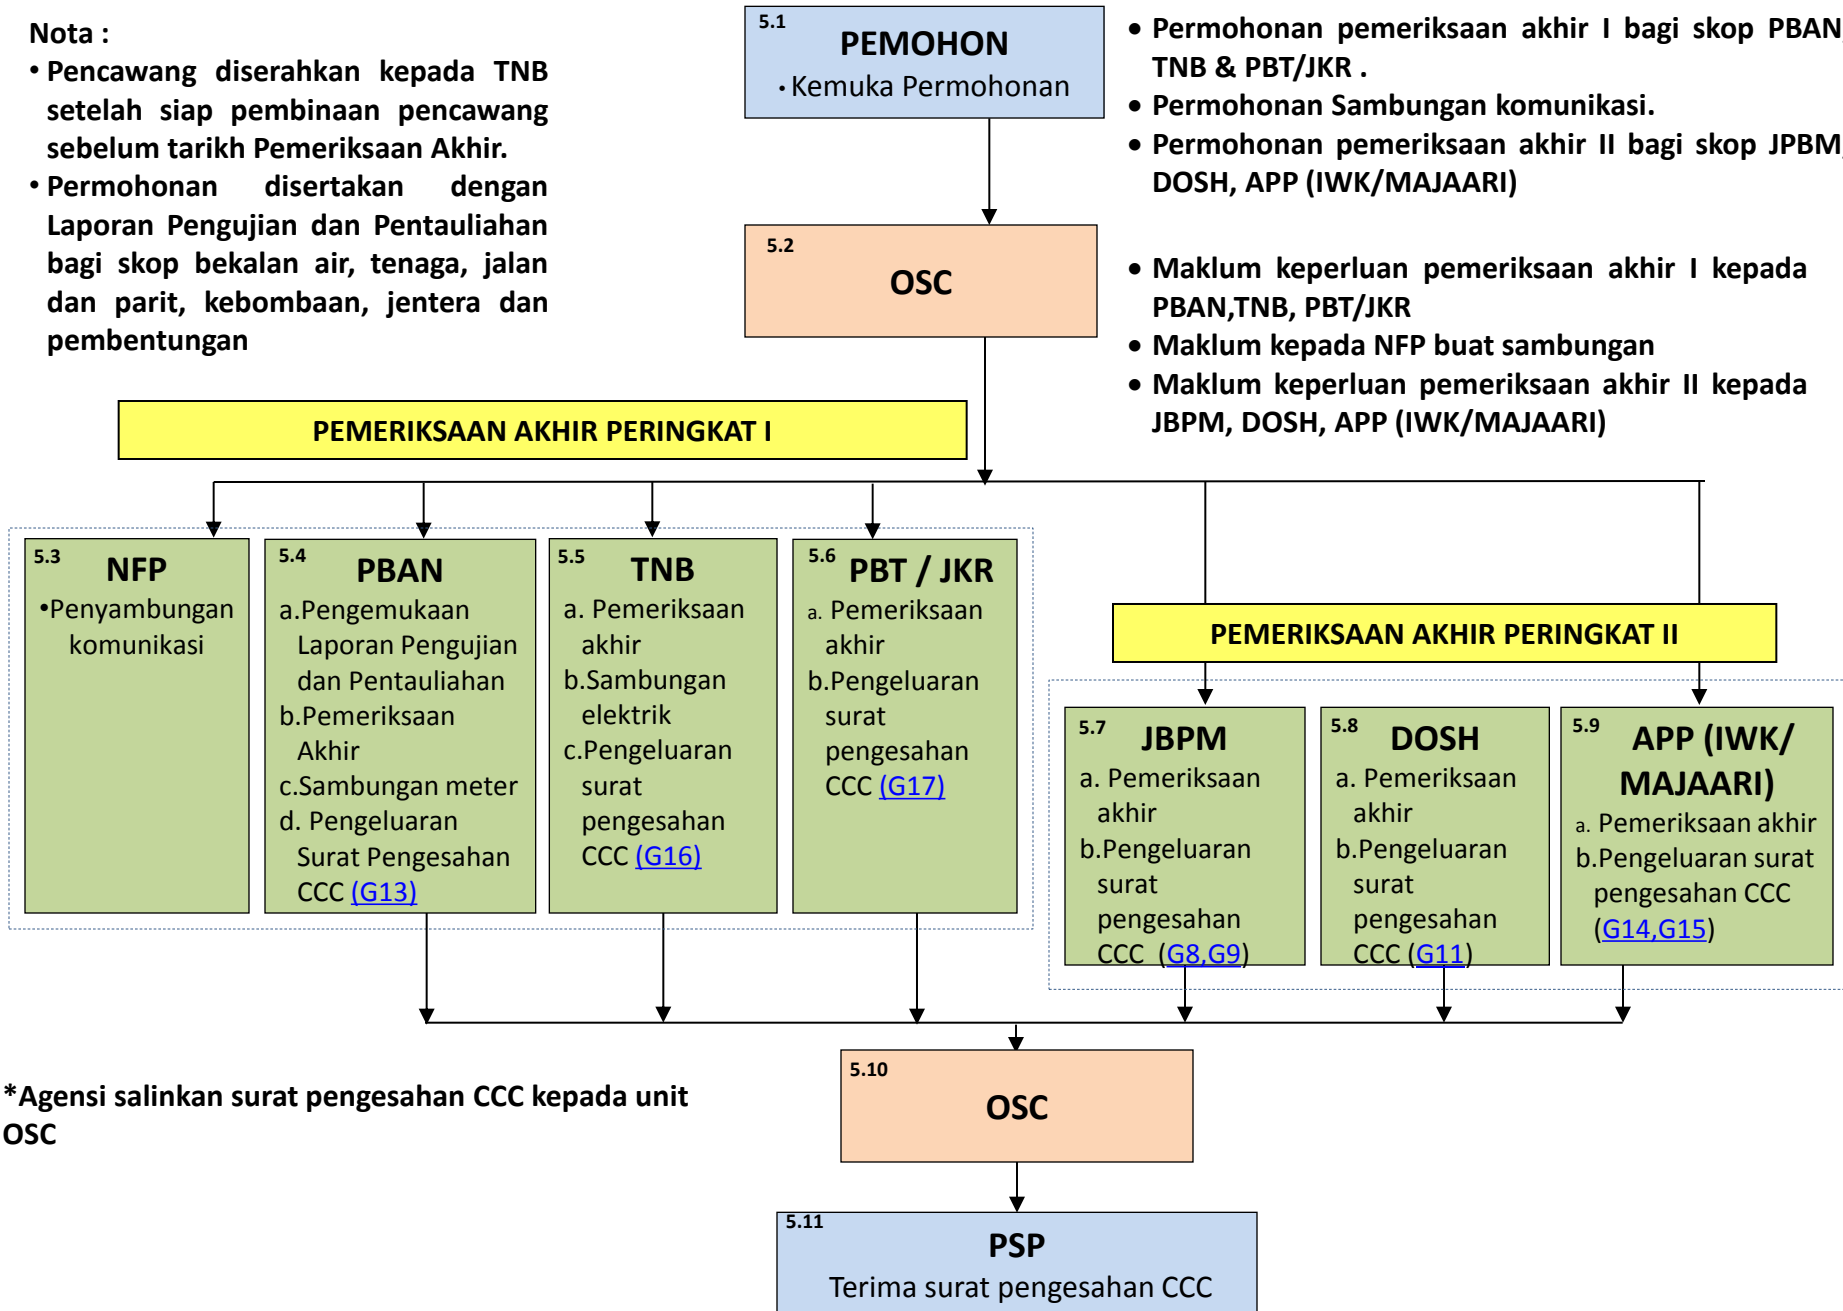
Nota :
• Pencawang diserahkan kepada TNB setelah siap pembinaan pencawang sebelum tarikh Pemeriksaan Akhir.
• Permohonan disertakan dengan Laporan Pengujian dan Pentauliahan bagi skop bekalan air, tenaga, jalan dan parit, kebombaan, jentera dan pembentungan

5.1 PEMOHON
• Kemuka Permohonan

• Permohonan pemeriksaan akhir I bagi skop PBAN, TNB & PBT/JKR .
• Permohonan Sambungan komunikasi.
• Permohonan pemeriksaan akhir II bagi skop JPBM, DOSH, APP (IWK/MAJAARI)

5.2 OSC

• Maklum keperluan pemeriksaan akhir I kepada PBAN,TNB, PBT/JKR
• Maklum kepada NFP buat sambungan
• Maklum keperluan pemeriksaan akhir II kepada JBPM, DOSH, APP (IWK/MAJAARI)

PEMERIKSAAN AKHIR PERINGKAT I

5.3 NFP
•Penyambungan komunikasi

5.4 PBAN
a.Pengemukaan Laporan Pengujian dan Pentauliahan
b.Pemeriksaan Akhir
c.Sambungan meter
d. Pengeluaran Surat Pengesahan CCC (G13)

5.5 TNB
a. Pemeriksaan akhir
b.Sambungan elektrik
c.Pengeluaran surat pengesahan CCC (G16)

5.6 PBT / JKR
a. Pemeriksaan akhir
b.Pengeluaran surat pengesahan CCC (G17)

PEMERIKSAAN AKHIR PERINGKAT II

5.7 JBPM
a. Pemeriksaan akhir
b.Pengeluaran surat pengesahan CCC (G8,G9)

5.8 DOSH
a. Pemeriksaan akhir
b.Pengeluaran surat pengesahan CCC (G11)

5.9 APP (IWK/ MAJAARI)
a. Pemeriksaan akhir
b.Pengeluaran surat pengesahan CCC (G14,G15)

*Agensi salinkan surat pengesahan CCC kepada unit OSC

5.10 OSC

5.11 PSP
Terima surat pengesahan CCC